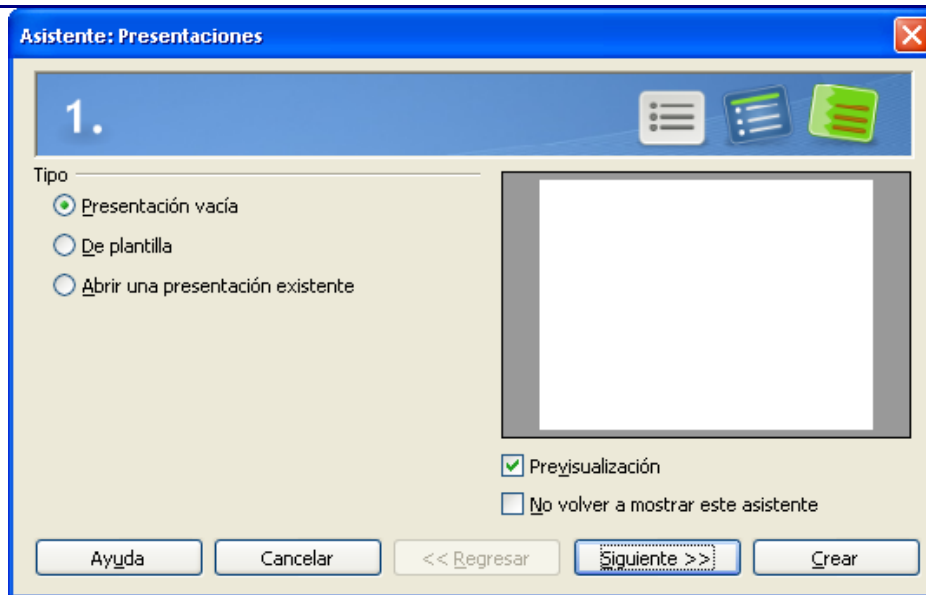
Asistente: Presentaciones

1.

Tipo

Presentación vacía

De plantilla

Abrir una presentación existente

Previsualización

No volver a mostrar este asistente

Ayuda

Cancelar

<< Regresar

Siguiente >>

Crear